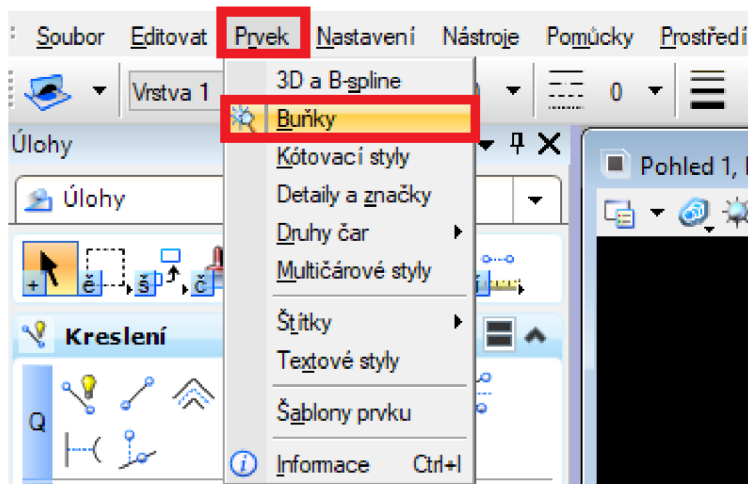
Soubor Editovat Prvek Nastavení Nástroje Pomůcky Prostředí

Vrstva 1

0

Úlohy

Úlohy

Kreslení

Q

3D a B-spline
Buňky
Kótovací styly
Detaily a značky
Druhy čar
Multičárové styly
Štítky
Textové styly
Šablony prvku
Informace Ctrl+I

Pohled 1,